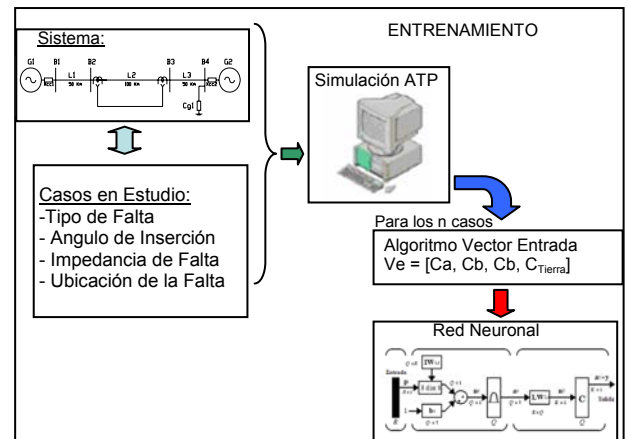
Sistema:

G1 B1 L1 B2 L2 B3 L3 B4 G2

50 Km 100 Km 50 Km

Cgl

ENTRENAMIENTO

Simulación ATP

Casos en Estudio:
-Tipo de Falta
- Angulo de Inserción
- Impedancia de Falta
- Ubicación de la Falta

Para los n casos

Algoritmo Vector Entrada
Ve = [Ca, Cb, Cb, $C_{Tierra}$]

Red Neuronal

Entrada

Salida

IW

LW

b

C

R

Q